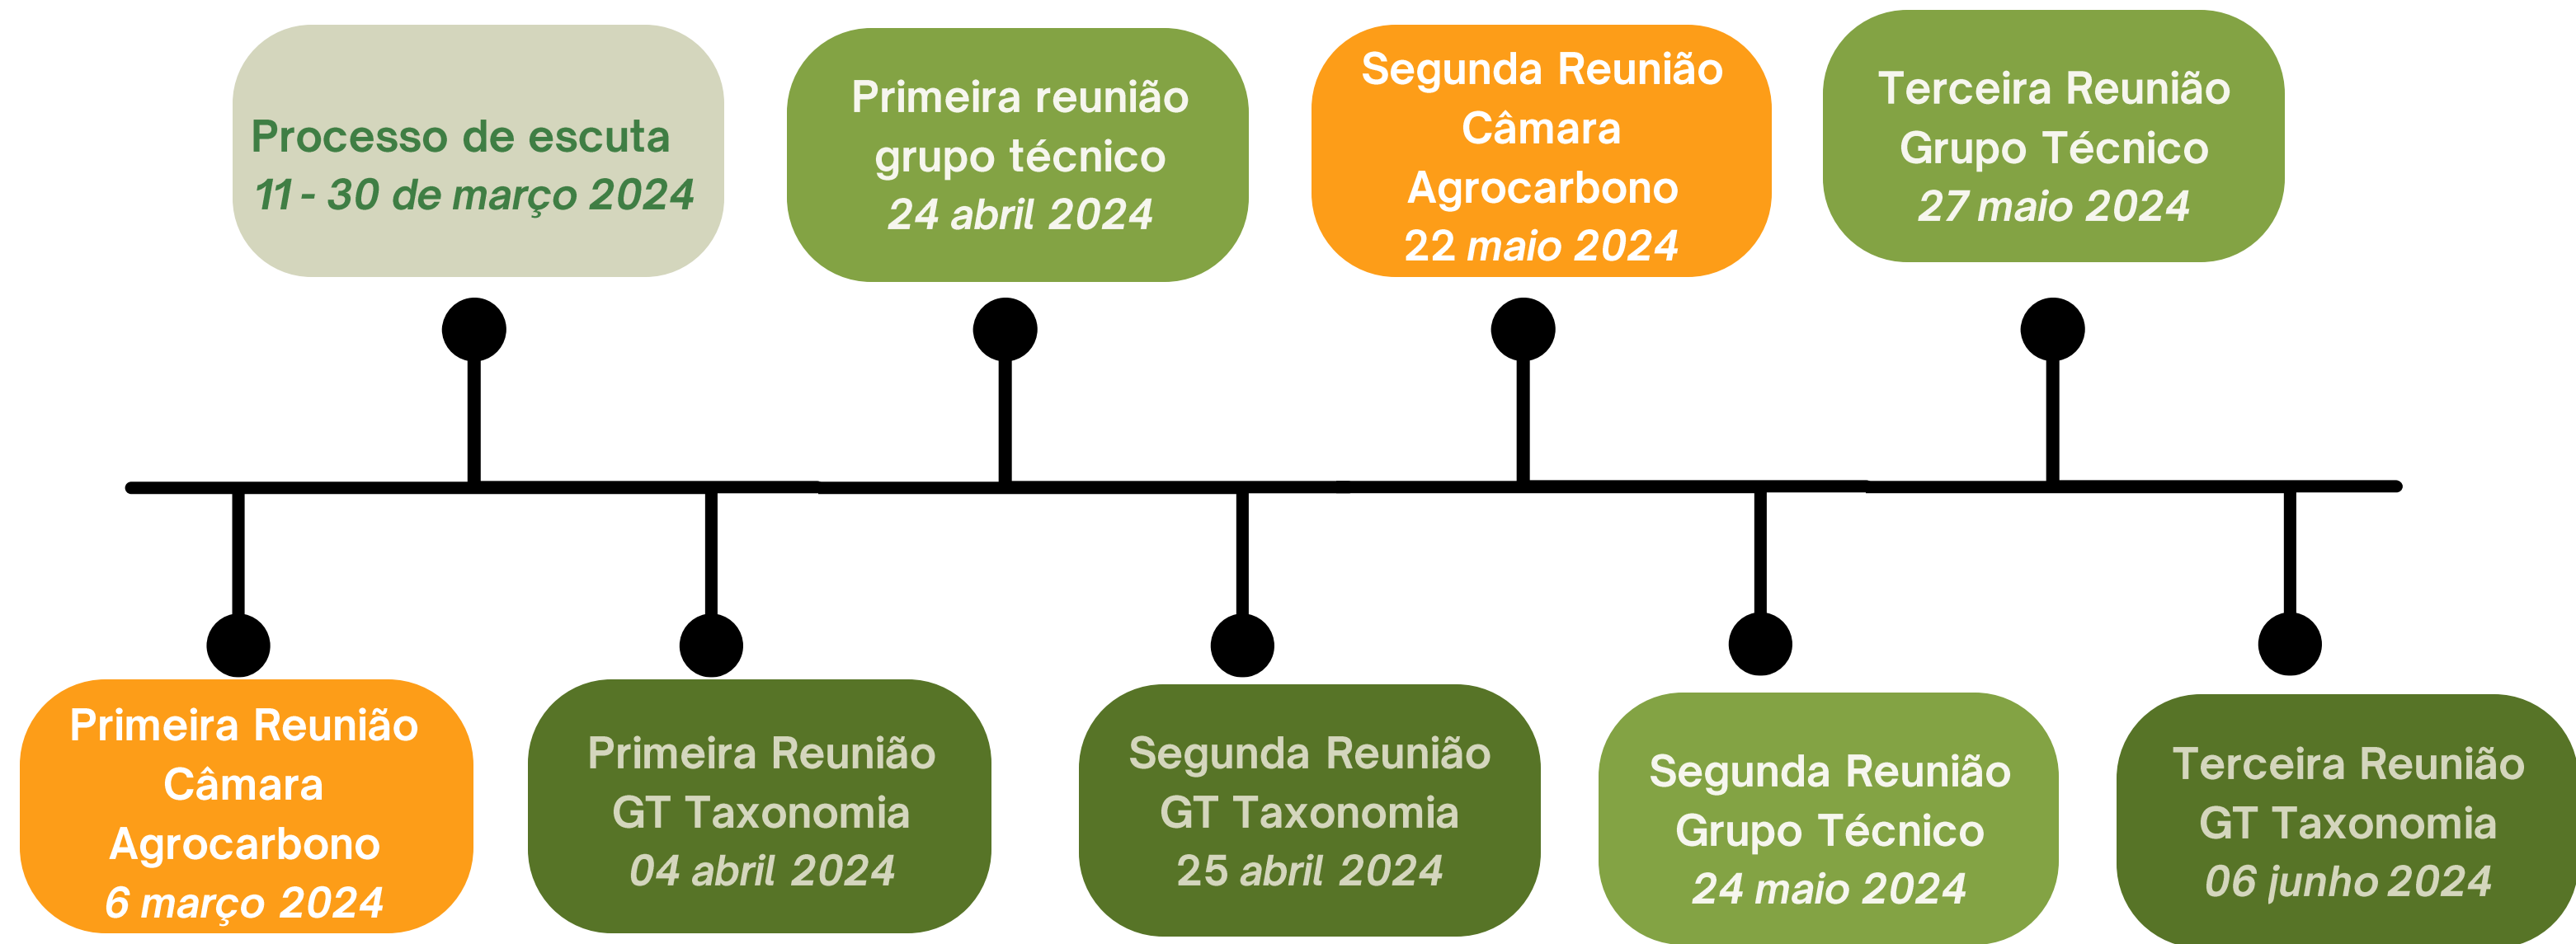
Primeira Reunião Câmara Agrocarbono
6 março 2024

Processo de escuta
11 - 30 de março 2024

Primeira Reunião GT Taxonomia
04 abril 2024

Primeira reunião grupo técnico
24 abril 2024

Segunda Reunião GT Taxonomia
25 abril 2024

Segunda Reunião Câmara Agrocarbono
22 maio 2024

Segunda Reunião Grupo Técnico
24 maio 2024

Terceira Reunião Grupo Técnico
27 maio 2024

Terceira Reunião GT Taxonomia
06 junho 2024